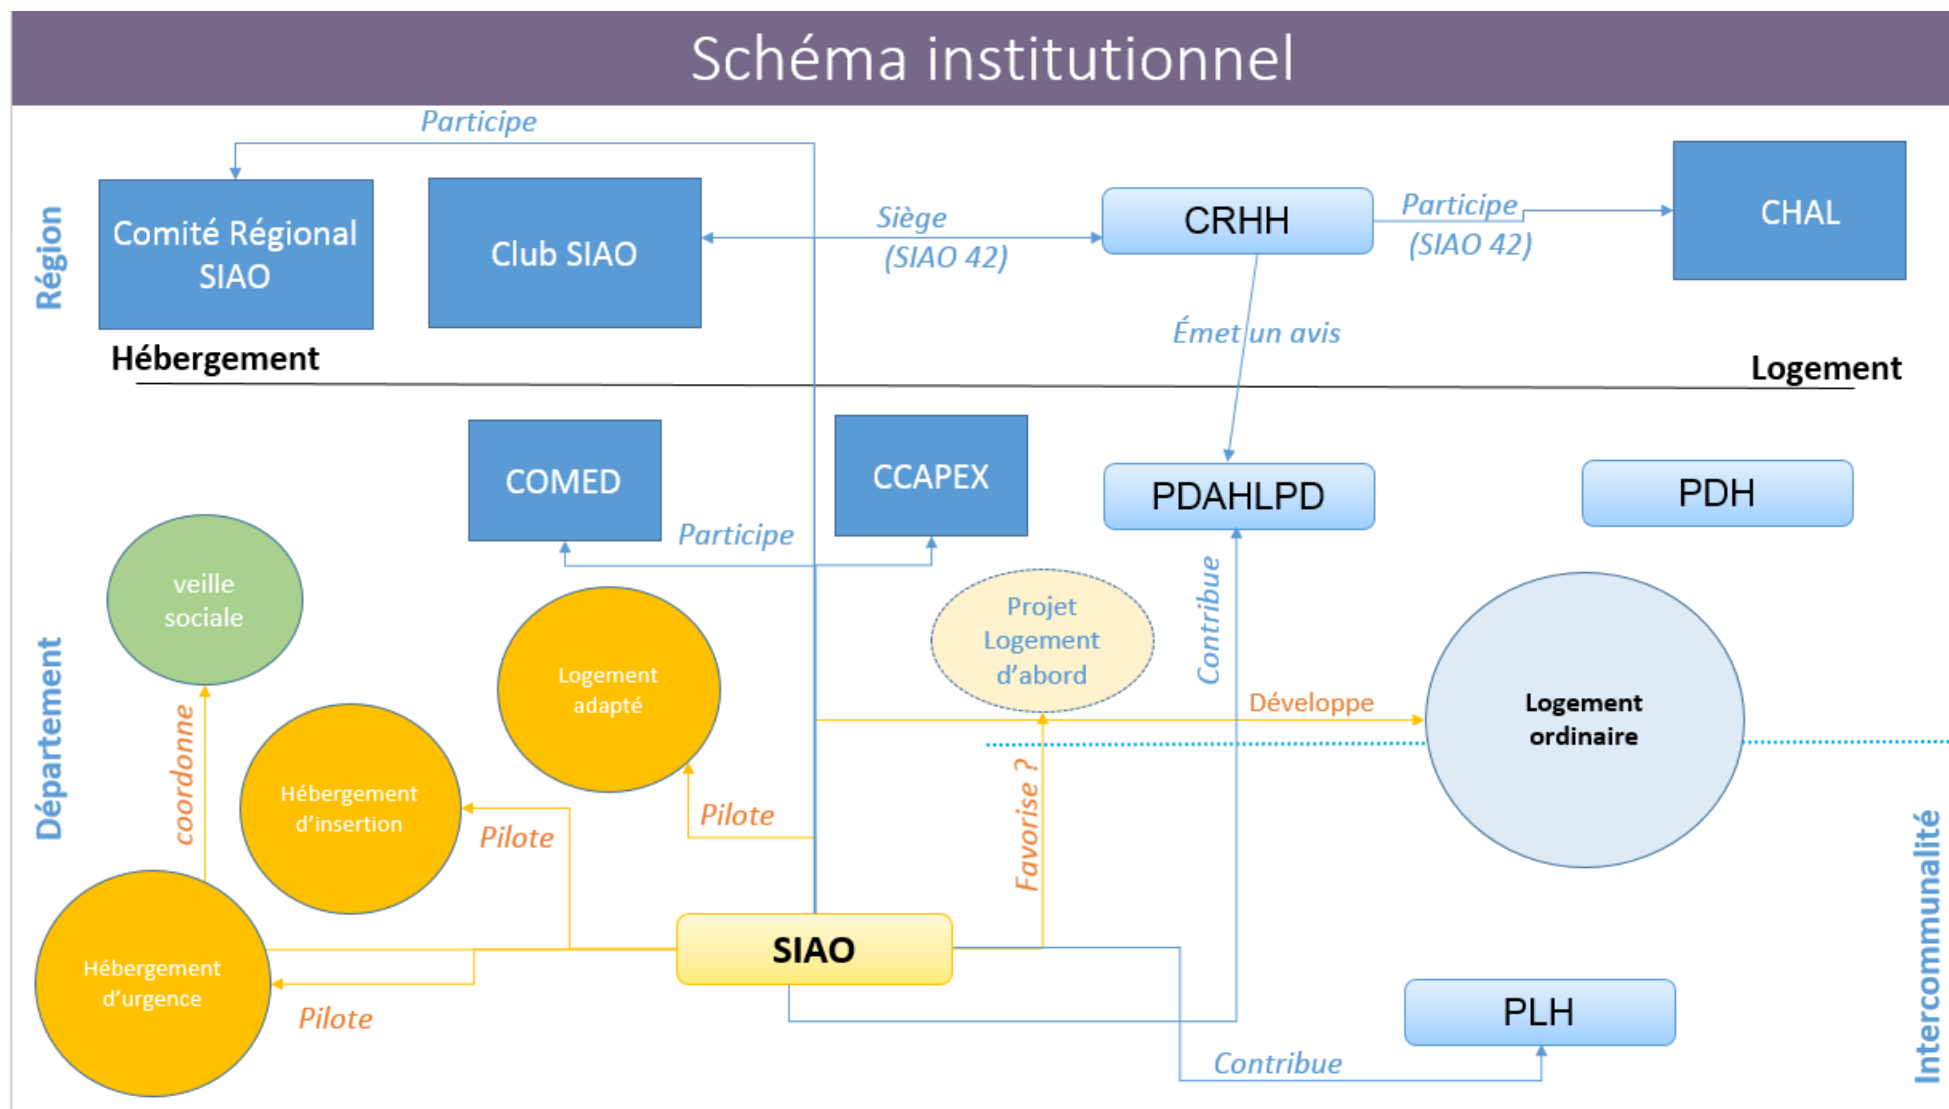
Schéma institutionnel

Région

Participe

Comité Régional SIAO

Club SIAO

Siège (SIAO 42)

CRHH

Participe (SIAO 42)

CHAL

Émet un avis

Hébergement

Logement

COMED

CCAPEX

Participe

PDAHLPD

PDH

Département

veille sociale

Logement adapté

Projet Logement d'abord

Contribue

Développe

Logement ordinaire

coordonne

Hébergement d'insertion

Pilote

Pilote

Favorise ?

Hébergement d'urgence

SIAO

Pilote

PLH

Contribue

Intercommunalité